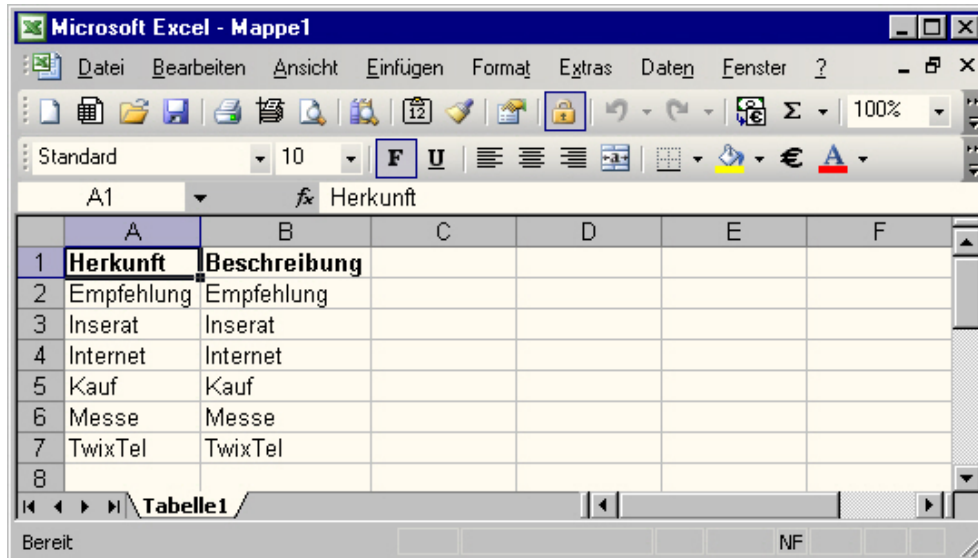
Microsoft Excel - Mappe1

Datei Bearbeiten Ansicht Einfügen Format Extras Daten Fenster ?

100%

Standard 10 F U € A

A1 $f_x$ Herkunft

| | A | B | C | D | E | F |
|---|---|---|---|---|---|---|
| 1 | **Herkunft** | **Beschreibung** | | | | |
| 2 | Empfehlung | Empfehlung | | | | |
| 3 | Inserat | Inserat | | | | |
| 4 | Internet | Internet | | | | |
| 5 | Kauf | Kauf | | | | |
| 6 | Messe | Messe | | | | |
| 7 | TwixTel | TwixTel | | | | |
| 8 | | | | | | |

Tabelle1

Bereit NF